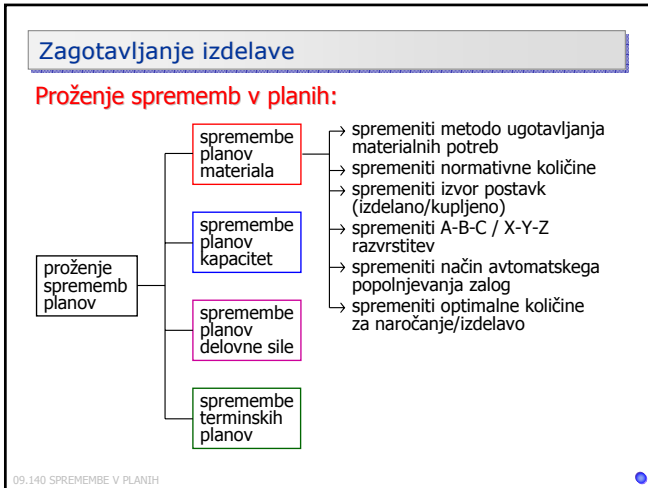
Zagotavljanje izdelave

Proženje sprememb v planih:

proženje sprememb planov

spremembe planov materiala

spremembe planov kapacitet

spremembe planov delovne sile

spremembe terminskih planov

spremeniti metodo ugotavljanja materialnih potreb

spremeniti normativne količine

spremeniti izvor postavk (izdelano/kupljeno)

spremeniti A-B-C / X-Y-Z razvrstitev

spremeniti način avtomatskega popolnjevanja zalog

spremeniti optimalne količine za naročanje/izdelavo

09.140 SPREMEMBE V PLANIH